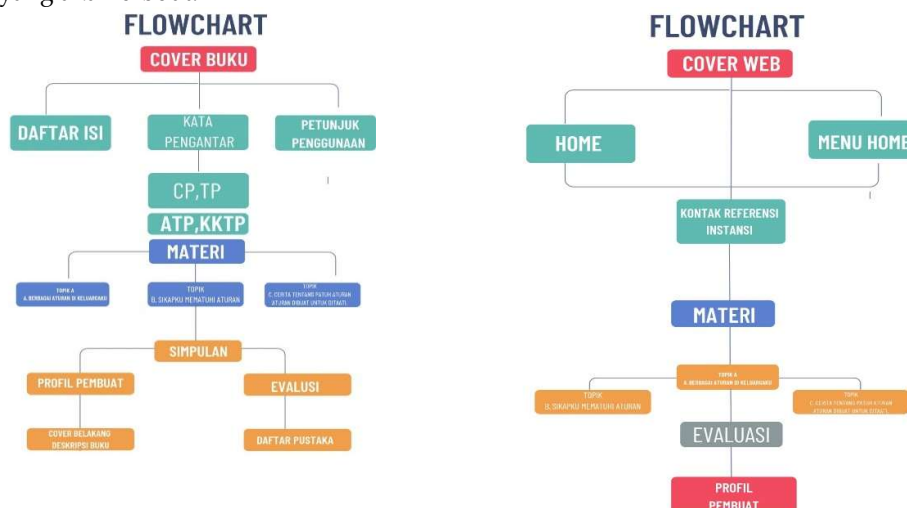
FLOWCHART

COVER BUKU

DAFTAR ISI

KATA PENGANTAR

PETUNJUK PENGGUNAAN

CP,TP

ATP,KKTP

MATERI

TOPIK A. BERAGAI ATURAN DI KELUARGAKU

TOPIK B. SIKAPKU MEMATUHI ATURAN

TOPIK C. CERITA TENTANG PATUH ATURAN ATURAN DIBUAT UNTUK DITAATI

SIMPULAN

PROFIL PEMBUAT

EVALUSI

COVER BELAKANG DESKRIPSI BUKU

DAFTAR PUSTAKA

FLOWCHART

COVER WEB

HOME

MENU HOME

KONTAK REFERENSI INSTANSI

MATERI

TOPIK A. BERAGAI ATURAN DI KELUARGAKU

TOPIK B. SIKAPKU MEMATUHI ATURAN

TOPIK C. CERITA TENTANG PATUH ATURAN ATURAN DIBUAT UNTUK DITAATI

EVALUASI

PROFIL PEMBUAT